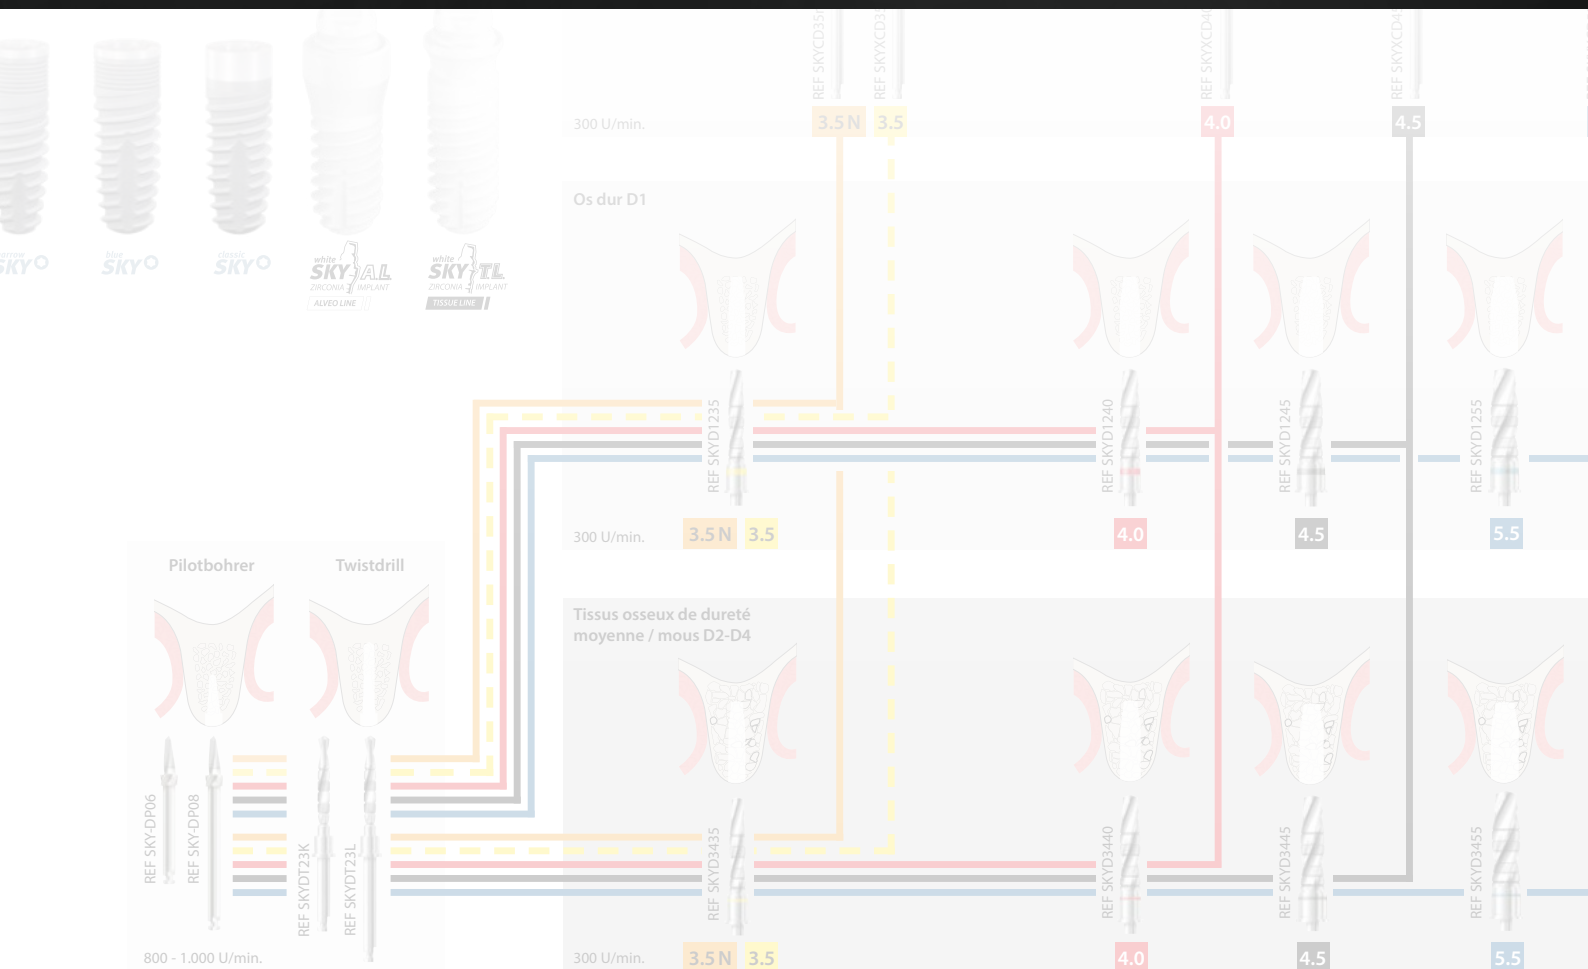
SKY
blue SKY
classic SKY
white SKY AL ZIRCONIA IMPLANT ALVEO LINE
white SKY TL ZIRCONIA IMPLANT TISSUE LINE

REF SKYCD35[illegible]
REF SKYXCD3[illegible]
REF SKYXCD4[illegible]
REF SKYXCD4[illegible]

300 U/min. 3.5 N 3.5 4.0 4.5

Os dur D1

REF SKYD1235
REF SKYD1240
REF SKYD1245
REF SKYD1255

300 U/min. 3.5 N 3.5 4.0 4.5 5.5

Pilotbohrer
Twistdrill

Tissus osseux de dureté moyenne / mous D2-D4

REF SKY-DP06
REF SKY-DP08
REF SKYDT23K
REF SKYDT23L

REF SKYD3435
REF SKYD3440
REF SKYD3445
REF SKYD3455

800 - 1.000 U/min.

300 U/min. 3.5 N 3.5 4.0 4.5 5.5